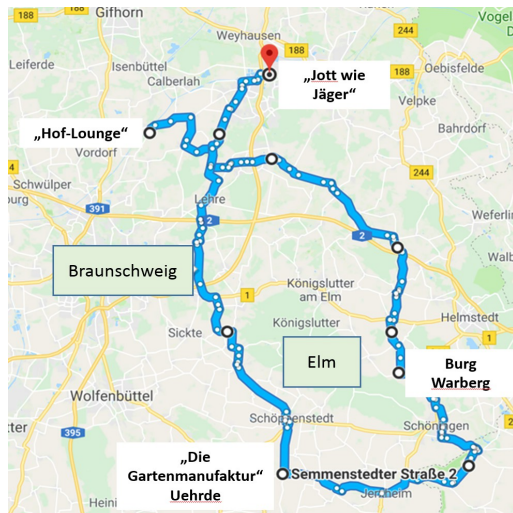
188
Gifhorn
Vogel
Weyhausen
188
244
Leiferde
Isenbüttel
Calberlah
„Jott wie Jäger“
188
Oebisfelde
Velpke
„Hof-Lounge“
Bahrdorf
Vordorf
Schwülper
244
burg
391
Lehre
2
Weferlin
2
Walb
Braunschweig
1
Königslutter am Elm
Helmstedt
Sickte
Königslutter
Elm
Burg Warberg
Wolfenbüttel
Schöppenstedt
Schöningen
395
„Die Gartenmanufaktur“ Uehrde
Semmenstedter Straße 2
Jerxheim
Heinin